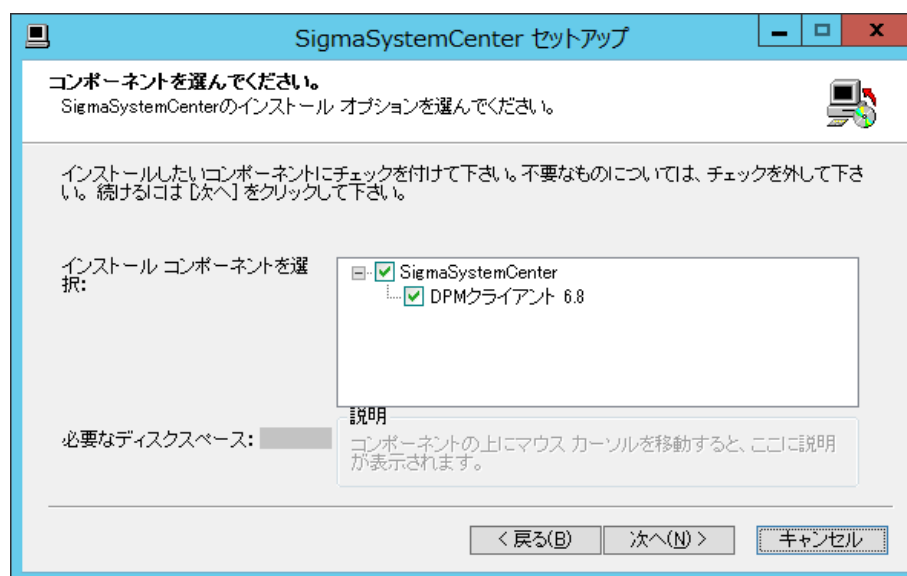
SigmaSystemCenter セットアップ

コンポーネントを選んでください。
SigmaSystemCenterのインストール オプションを選んでください。

インストールしたいコンポーネントにチェックを付けて下さい。不要なものについては、チェックを外して下さい。続けるには [次へ] をクリックして下さい。

インストール コンポーネントを選択:

SigmaSystemCenter
DPMクライアント 6.8

必要なディスクスペース:

説明
コンポーネントの上にマウス カーソルを移動すると、ここに説明が表示されます。

< 戻る(B)
次へ(N) >
キャンセル